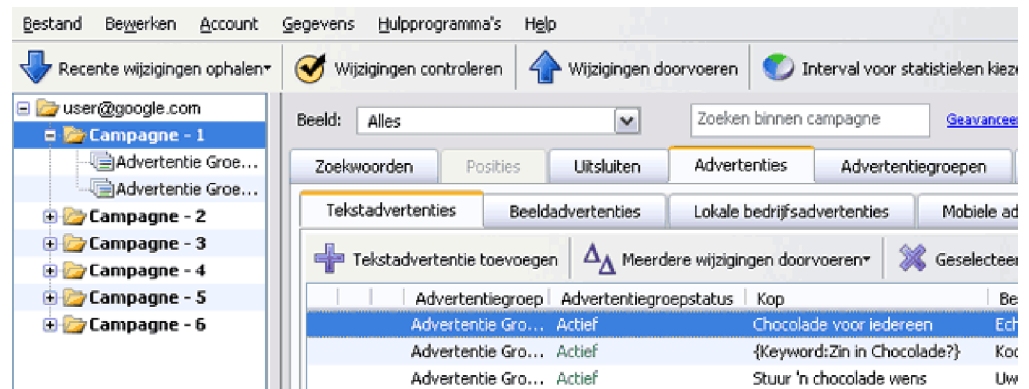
Bestand Bewerken Account Gegevens Hulpprogramma's Help

Recente wijzigingen ophalen Wijzigingen controleren Wijzigingen doorvoeren Interval voor statistieken kiez

user@google.com
Campagne - 1
Advertentie Groe...
Advertentie Groe...
Campagne - 2
Campagne - 3
Campagne - 4
Campagne - 5
Campagne - 6

Beeld: Alles
Zoeken binnen campagne
Geavancee

Zoekwoorden Posities Uitsluiten Advertenties Advertentiegroepen

Tekstadvertenties Beeldadvertenties Lokale bedrijfsadvertenties Mobiele ad

Tekstadvertentie toevoegen Meerdere wijzigingen doorvoeren Geselectee

| | | Advertentiegroep | Advertentiegroepstatus | Kop | Be |
|---|---|---|---|---|---|
| | | Advertentie Gro... | Actief | Chocolade voor iedereen | Ech |
| | | Advertentie Gro... | Actief | {Keyword:Zin in Chocolade?} | Koc |
| | | Advertentie Gro... | Actief | Stuur 'n chocolade wens | Uw |